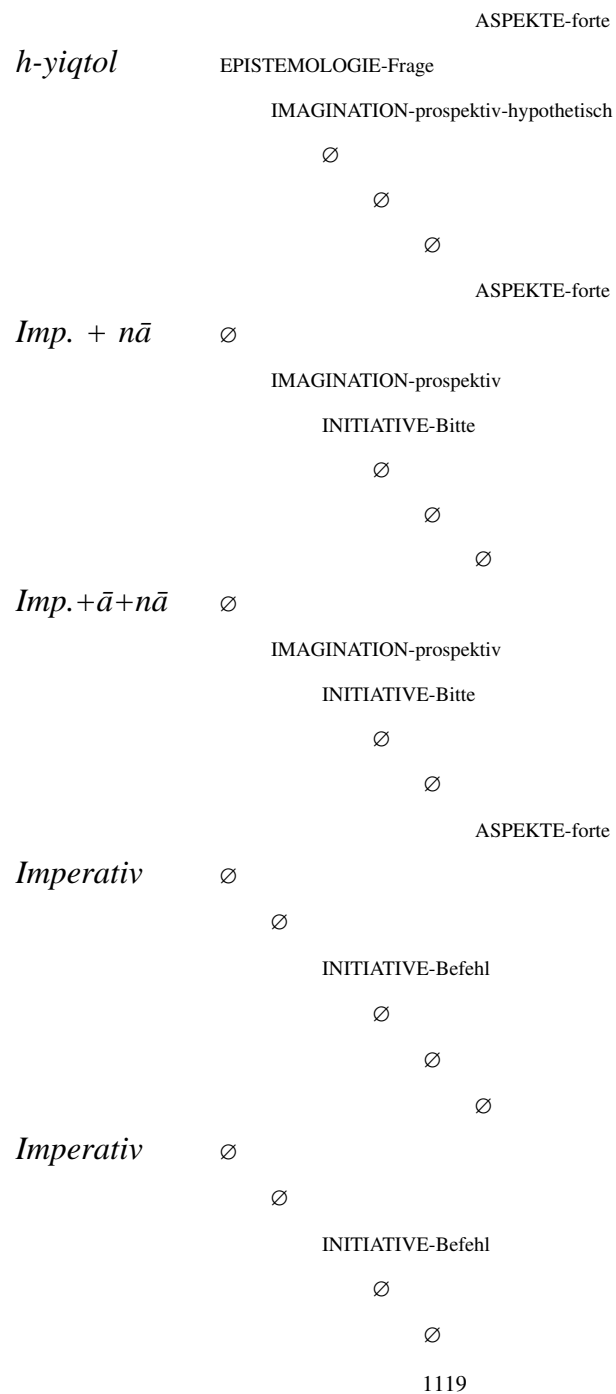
ASPEKTE-forte

*h-yiqtol* EPISTEMOLOGIE-Frage

IMAGINATION-prospektiv-hypothetisch

∅

∅

∅

ASPEKTE-forte

*Imp. + nā* ∅

IMAGINATION-prospektiv

INITIATIVE-Bitte

∅

∅

∅

*Imp.+ā+nā* ∅

IMAGINATION-prospektiv

INITIATIVE-Bitte

∅

∅

ASPEKTE-forte

*Imperativ* ∅

∅

INITIATIVE-Befehl

∅

∅

∅

*Imperativ* ∅

∅

INITIATIVE-Befehl

∅

∅

1119